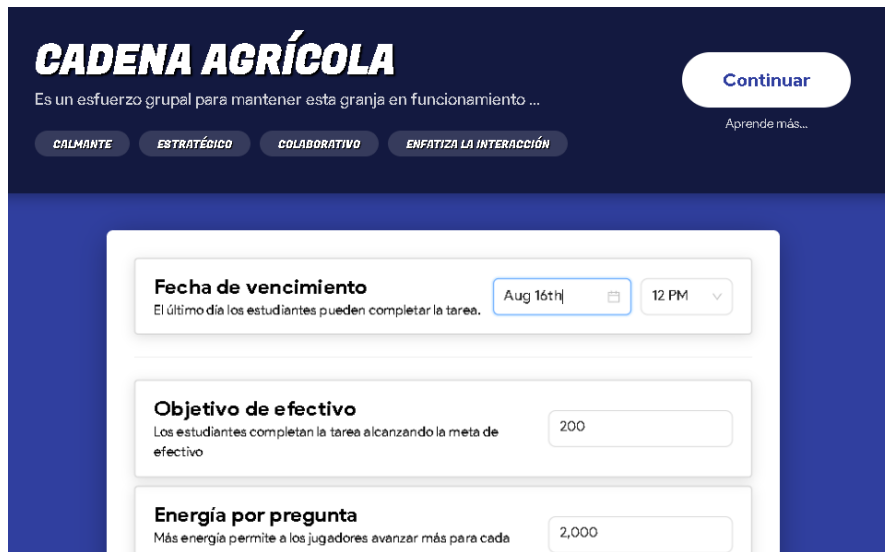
CADENA AGRÍCOLA

Es un esfuerzo grupal para mantener esta granja en funcionamiento ...

CALMANTE

ESTRATÉGICO

COLABORATIVO

ENFATIZA LA INTERACCIÓN

Continuar

Aprende más...

Fecha de vencimiento
El último día los estudiantes pueden completar la tarea.

Aug 16th

12 PM

Objetivo de efectivo
Los estudiantes completan la tarea alcanzando la meta de efectivo

200

Energía por pregunta
Más energía permite a los jugadores avanzar más para cada

2,000